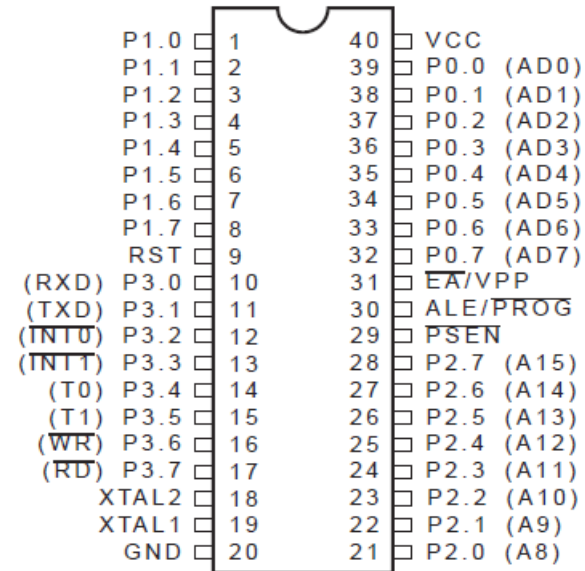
P1.0 1
P1.1 2
P1.2 3
P1.3 4
P1.4 5
P1.5 6
P1.6 7
P1.7 8
RST 9
(RXD) P3.0 10
(TXD) P3.1 11
($\overline{\text{INT0}}$) P3.2 12
($\overline{\text{INT1}}$) P3.3 13
(T0) P3.4 14
(T1) P3.5 15
($\overline{\text{WR}}$) P3.6 16
($\overline{\text{RD}}$) P3.7 17
XTAL2 18
XTAL1 19
GND 20

40 VCC
39 P0.0 (AD0)
38 P0.1 (AD1)
37 P0.2 (AD2)
36 P0.3 (AD3)
35 P0.4 (AD4)
34 P0.5 (AD5)
33 P0.6 (AD6)
32 P0.7 (AD7)
31 $\overline{\text{EA}}$/VPP
30 ALE/$\overline{\text{PROG}}$
29 $\overline{\text{PSEN}}$
28 P2.7 (A15)
27 P2.6 (A14)
26 P2.5 (A13)
25 P2.4 (A12)
24 P2.3 (A11)
23 P2.2 (A10)
22 P2.1 (A9)
21 P2.0 (A8)